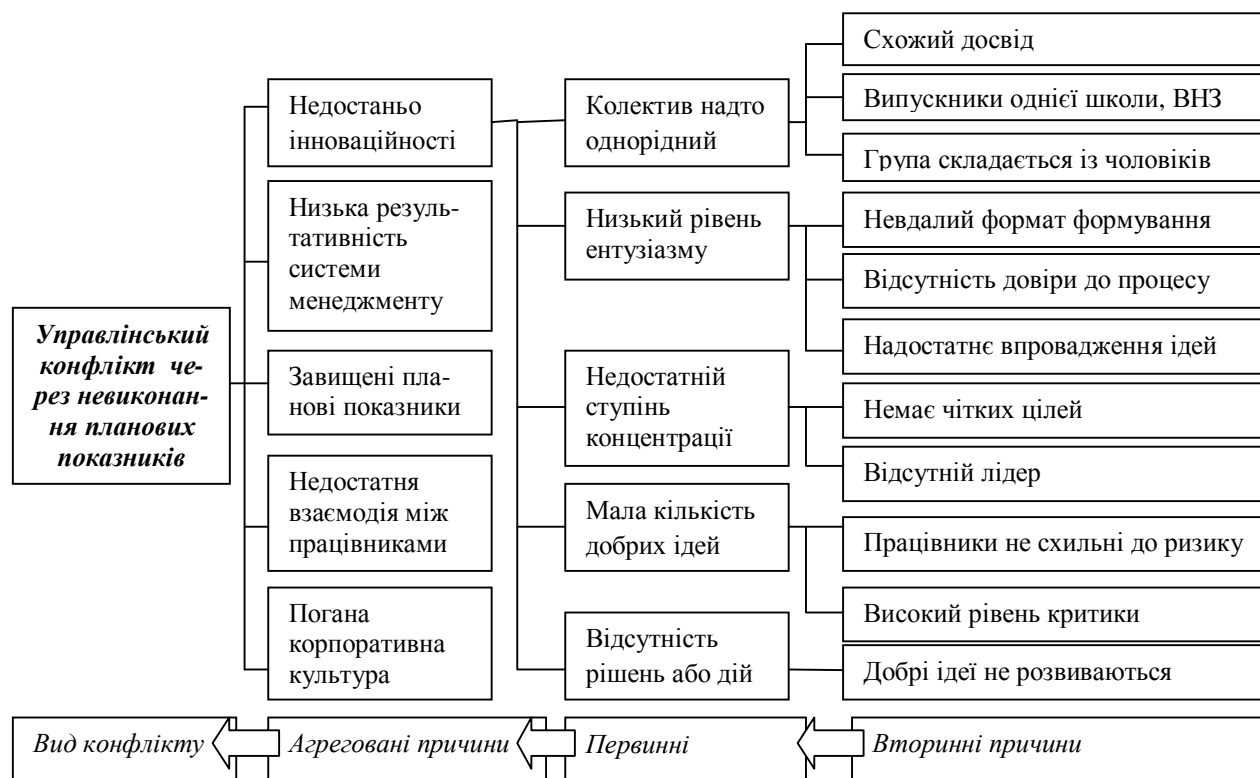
Управлінський конфлікт через невиконання планових показників

Недостаньо інноваційності

Низька результативність системи менеджменту

Завищені планові показники

Недостатня взаємодія між працівниками

Погана корпоративна культура

Колектив надто однорідний

Низький рівень ентузіазму

Недостатній ступінь концентрації

Мала кількість добрих ідей

Відсутність рішень або дій

Схожий досвід

Випускники однієї школи, ВНЗ

Група складається із чоловіків

Невдалий формат формування

Відсутність довіри до процесу

Надостатнє впровадження ідей

Немає чітких цілей

Відсутній лідер

Працівники не схильні до ризику

Високий рівень критики

Добрі ідеї не розвиваються

Вид конфлікту

Агреговані причини

Первинні

Вторинні причини